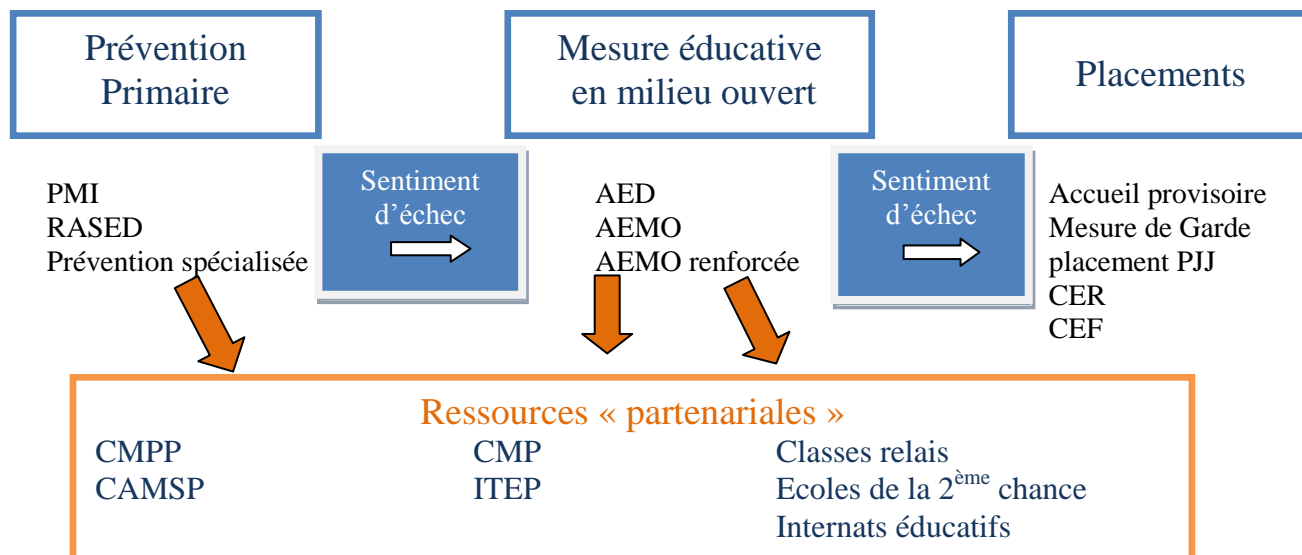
Prévention Primaire

Mesure éducative en milieu ouvert

Placements

PMI
RASED
Prévention spécialisée

Sentiment d'échec

AED
AEMO
AEMO renforcée

Sentiment d'échec

Accueil provisoire
Mesure de Garde
placement PJJ
CER
CEF

Ressources « partenariales »

CMPP
CAMSP

CMP
ITEP

Classes relais
Ecoles de la 2$^{ème}$ chance
Internats éducatifs